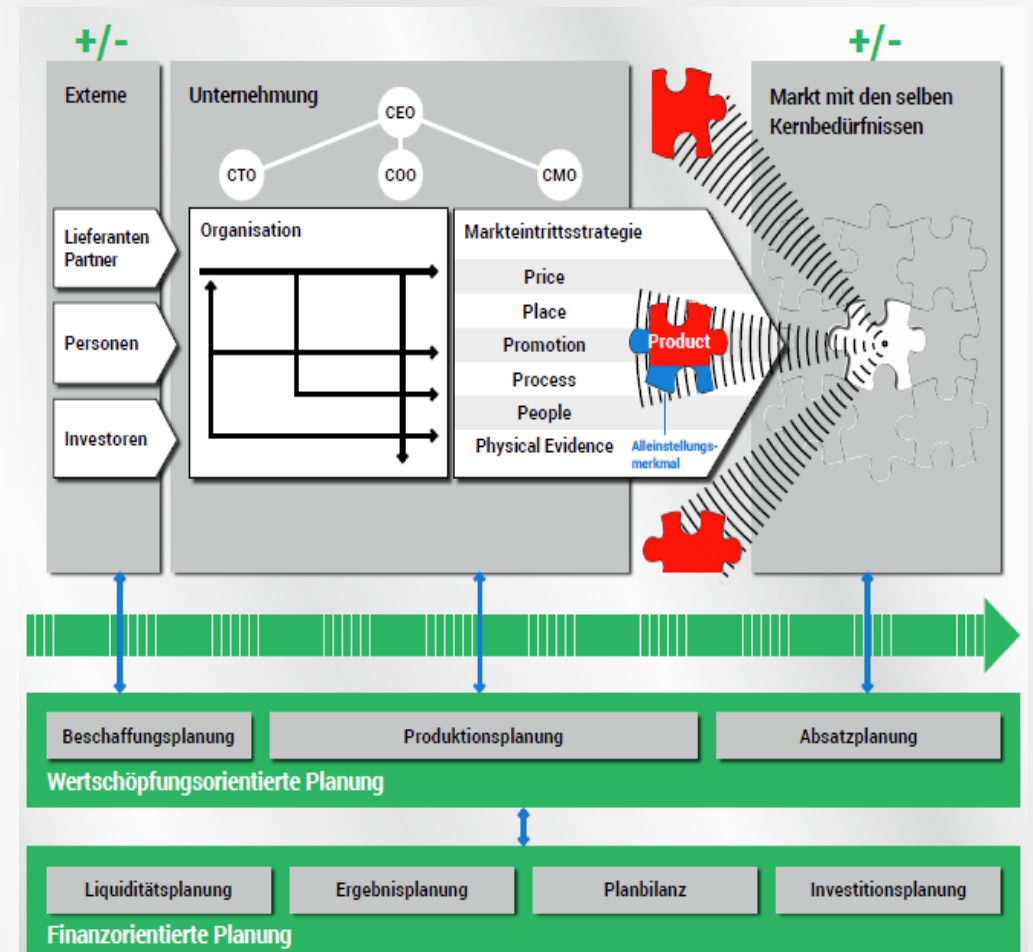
+/-

+/-

Externe

Lieferanten Partner

Personen

Investoren

Unternehmung

CEO

CTO

COO

CMO

Organisation

Markteintrittsstrategie

Price

Place

Promotion

Process

People

Physical Evidence

Product

Alleinstellungsmerkmal

Markt mit den selben Kernbedürfnissen

Beschaffungsplanung

Produktionsplanung

Absatzplanung

Wertschöpfungsorientierte Planung

Liquiditätsplanung

Ergebnisplanung

Planbilanz

Investitionsplanung

Finanzorientierte Planung